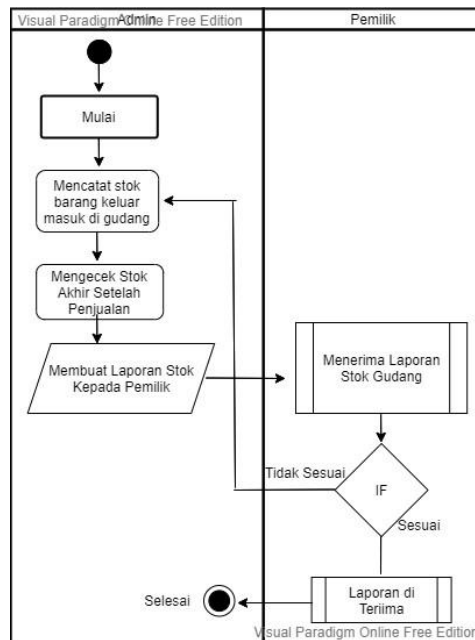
Visual Paradigm Online Free Edition
Admin
Pemilik

Mulai

Mencatat stok barang keluar masuk di gudang

Mengecek Stok Akhir Setelah Penjualan

Membuat Laporan Stok Kepada Pemilik

Menerima Laporan Stok Gudang

Tidak Sesuai

IF

Sesuai

Selesai

Laporan di Teriima

Visual Paradigm Online Free Edition